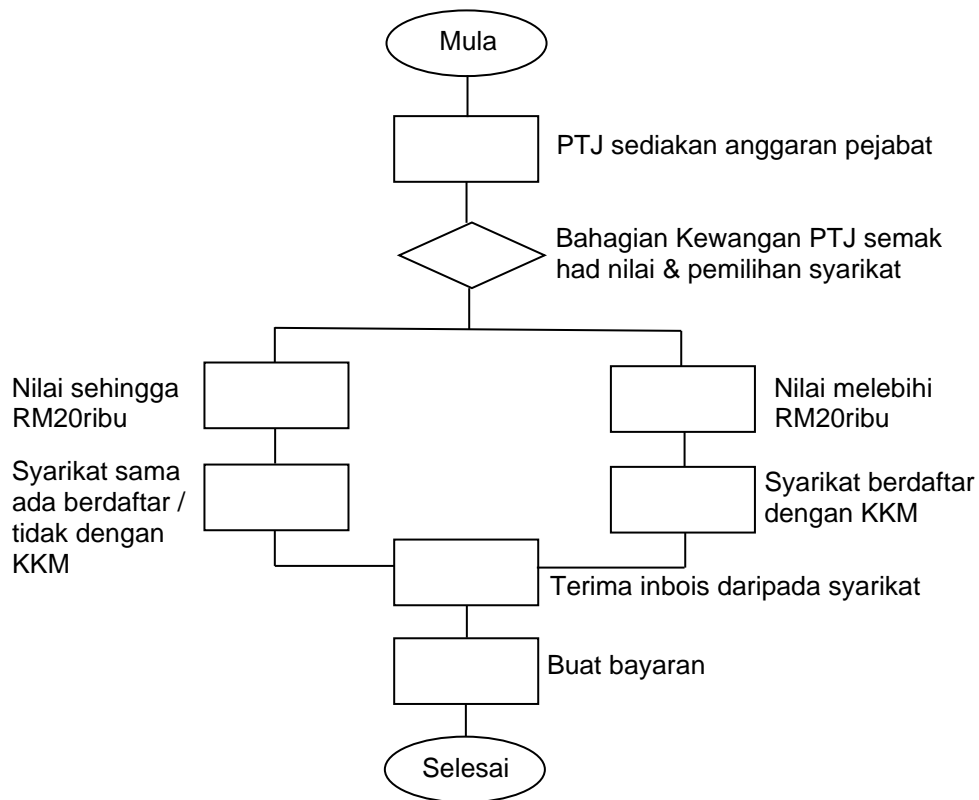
Mula

PTJ sediakan anggaran pejabat

Bahagian Kewangan PTJ semak had nilai & pemilihan syarikat

Nilai sehingga RM20ribu

Syarikat sama ada berdaftar / tidak dengan KKM

Nilai melebihi RM20ribu

Syarikat berdaftar dengan KKM

Terima inbois daripada syarikat

Buat bayaran

Selesai